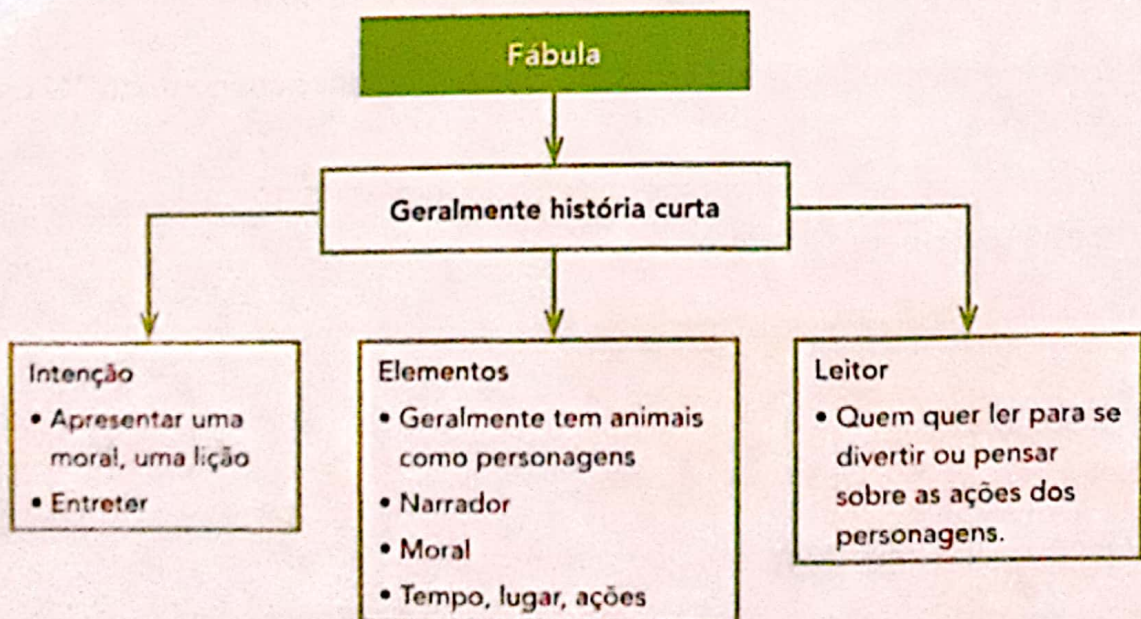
Fábula

Geralmente história curta

Intenção
• Apresentar uma moral, uma lição
• Entreter

Elementos
• Geralmente tem animais como personagens
• Narrador
• Moral
• Tempo, lugar, ações

Leitor
• Quem quer ler para se divertir ou pensar sobre as ações dos personagens.